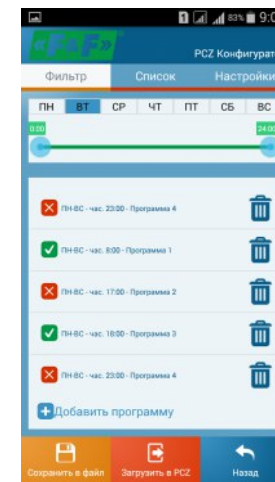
83% 9:0

F&F

PCZ Конфигурат

Фильтр

Список

Настройки

ПН

ВТ

СР

ЧТ

ПТ

СБ

ВС

0:00

24:00

ПН-ВС - час. 23:00 - Программа 4

ПН-ВС - час. 8:00 - Программа 1

ПН-ВС - час. 17:00 - Программа 2

ПН-ВС - час. 18:00 - Программа 3

ПН-ВС - час. 23:00 - Программа 4

Добавить программу

Сохранить в файл

Загрузить в PCZ

Назад